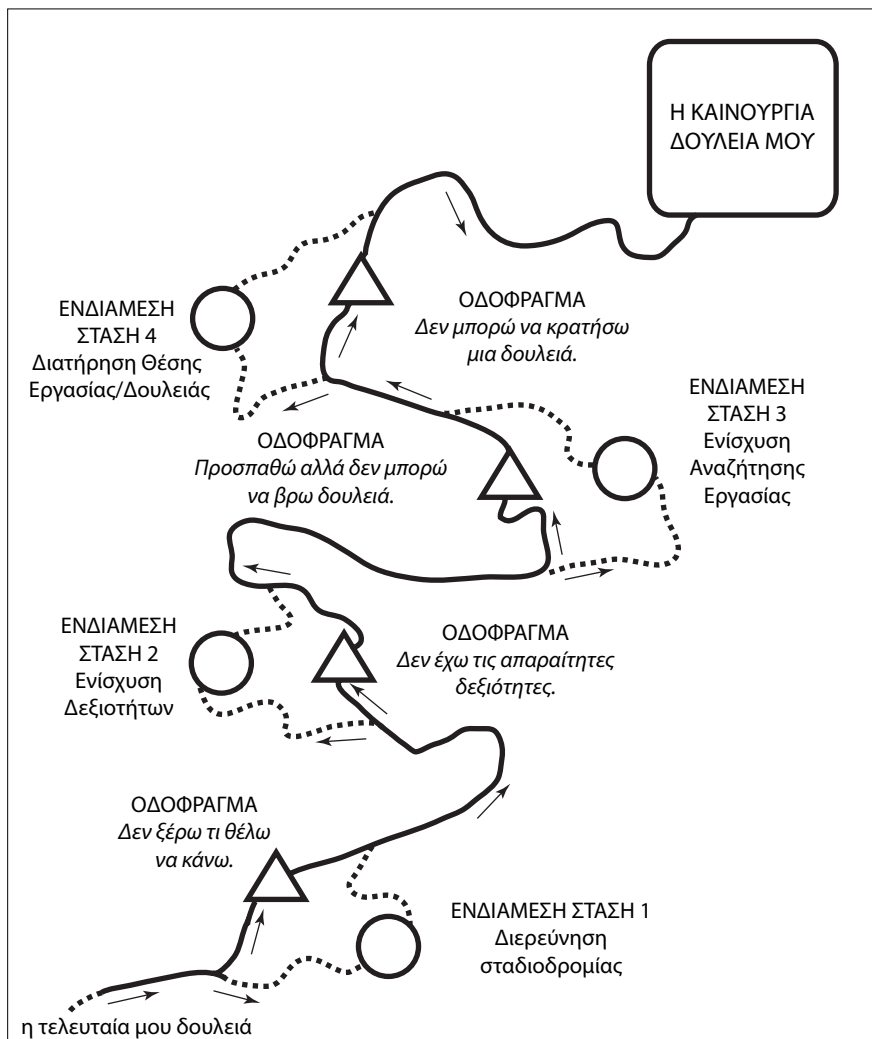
Η ΚΑΙΝΟΥΡΓΙΑ ΔΟΥΛΕΙΑ ΜΟΥ

ΕΝΔΙΑΜΕΣΗ ΣΤΑΣΗ 4
Διατήρηση Θέσης Εργασίας/Δουλειάς

ΟΔΟΦΡΑΓΜΑ
Δεν μπορώ να κρατήσω μια δουλειά.

ΕΝΔΙΑΜΕΣΗ ΣΤΑΣΗ 3
Ενίσχυση Αναζήτησης Εργασίας

ΟΔΟΦΡΑΓΜΑ
Προσπαθώ αλλά δεν μπορώ να βρω δουλειά.

ΕΝΔΙΑΜΕΣΗ ΣΤΑΣΗ 2
Ενίσχυση Δεξιοτήτων

ΟΔΟΦΡΑΓΜΑ
Δεν έχω τις απαραίτητες δεξιότητες.

ΟΔΟΦΡΑΓΜΑ
Δεν ξέρω τι θέλω να κάνω.

ΕΝΔΙΑΜΕΣΗ ΣΤΑΣΗ 1
Διερεύνηση σταδιοδρομίας

η τελευταία μου δουλειά